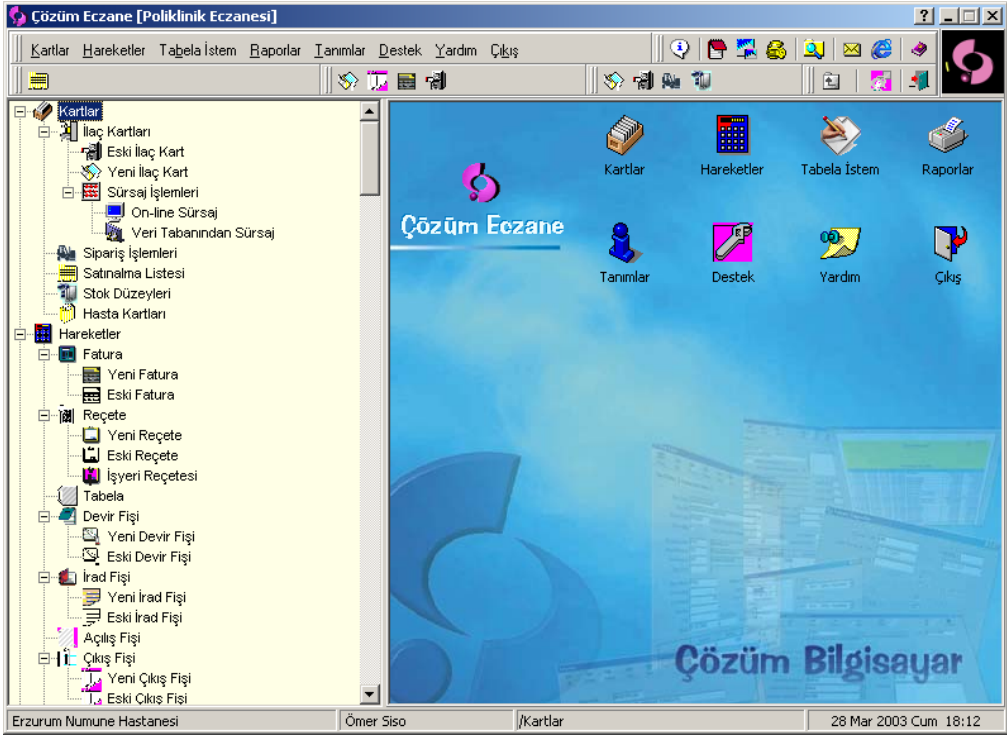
Çözüm Eczane [Poliklinik Eczanesi]

Kartlar Hareketler Tabela İstem Raporlar Tanımlar Destek Yardım Çıkış

Kartlar
İlaç Kartları
Eski İlaç Kart
Yeni İlaç Kart
Sürsaj İşlemleri
On-line Sürsaj
Veri Tabanından Sürsaj
Sipariş İşlemleri
Satınalma Listesi
Stok Düzeyleri
Hasta Kartları
Hareketler
Fatura
Yeni Fatura
Eski Fatura
Reçete
Yeni Reçete
Eski Reçete
İşyeri Reçetesi
Tabela
Devir Fişi
Yeni Devir Fişi
Eski Devir Fişi
İrad Fişi
Yeni İrad Fişi
Eski İrad Fişi
Açılış Fişi
Çıkış Fişi
Yeni Çıkış Fişi
Eski Çıkış Fişi

Çözüm Eczane

Kartlar
Hareketler
Tabela İstem
Raporlar
Tanımlar
Destek
Yardım
Çıkış

Çözüm Bilgisayar

Erzurum Numune Hastanesi | Ömer Siso | /Kartlar | 28 Mar 2003 Cum 18:12